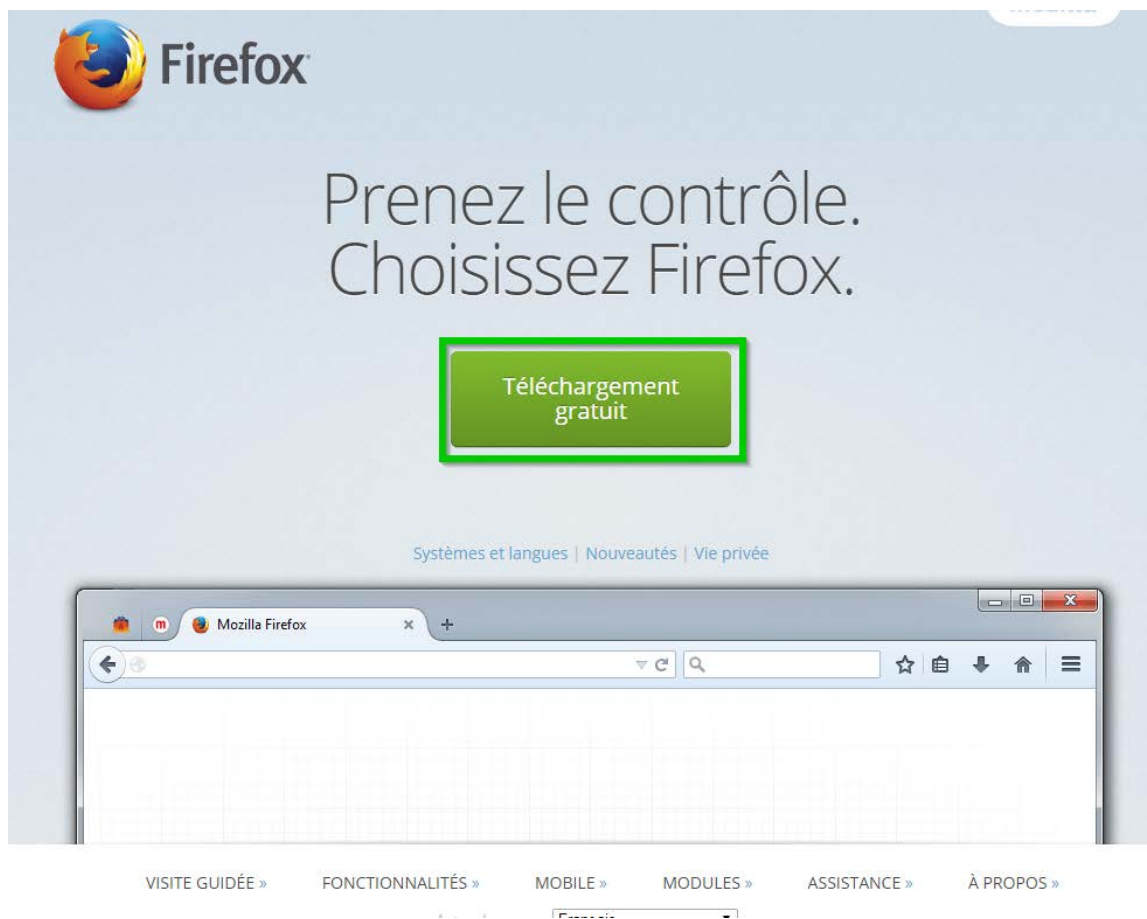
Firefox

Prenez le contrôle. Choisissez Firefox.

Téléchargement gratuit

Systèmes et langues | Nouveautés | Vie privée

Mozilla Firefox

VISITE GUIDÉE » FONCTIONNALITÉS » MOBILE » MODULES » ASSISTANCE » À PROPOS »

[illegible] Français